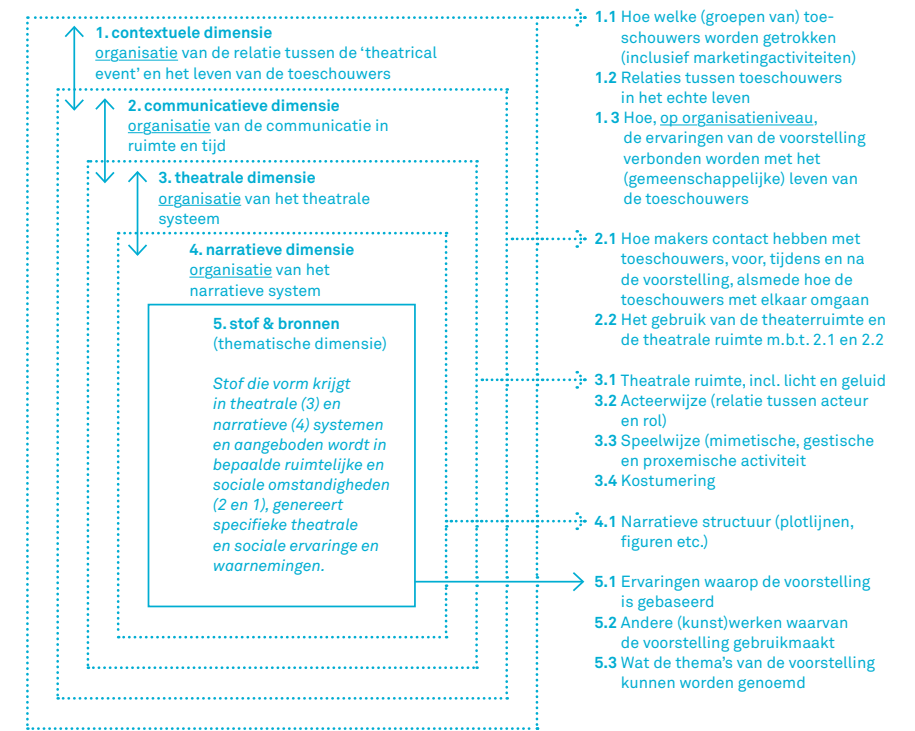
1. contextuele dimensie
organisatie van de relatie tussen de 'theatrical event' en het leven van de toeschouwers

2. communicatieve dimensie
organisatie van de communicatie in ruimte en tijd

3. theatrale dimensie
organisatie van het theatrale systeem

4. narratieve dimensie
organisatie van het narratieve system

5. stof & bronnen
(thematische dimensie)

Stof die vorm krijgt in theatrale (3) en narratieve (4) systemen en aangeboden wordt in bepaalde ruimtelijke en sociale omstandigheden (2 en 1), genereert specifieke theatrale en sociale ervaringe en waarnemingen.

1.1 Hoe welke (groepen van) toeschouwers worden getrokken (inclusief marketingactiviteiten)
1.2 Relaties tussen toeschouwers in het echte leven
1. 3 Hoe, op organisatieniveau, de ervaringen van de voorstelling verbonden worden met het (gemeenschappelijke) leven van de toeschouwers

2.1 Hoe makers contact hebben met toeschouwers, voor, tijdens en na de voorstelling, alsmede hoe de toeschouwers met elkaar omgaan
2.2 Het gebruik van de theaterruimte en de theatrale ruimte m.b.t. 2.1 en 2.2

3.1 Theatrale ruimte, incl. licht en geluid
3.2 Acteerwijze (relatie tussen acteur en rol)
3.3 Speelwijze (mimetische, gestische en proxemische activiteit
3.4 Kostumering

4.1 Narratieve structuur (plotlijnen, figuren etc.)

5.1 Ervaringen waarop de voorstelling is gebaseerd
5.2 Andere (kunst)werken waarvan de voorstelling gebruikmaakt
5.3 Wat de thema's van de voorstelling kunnen worden genoemd